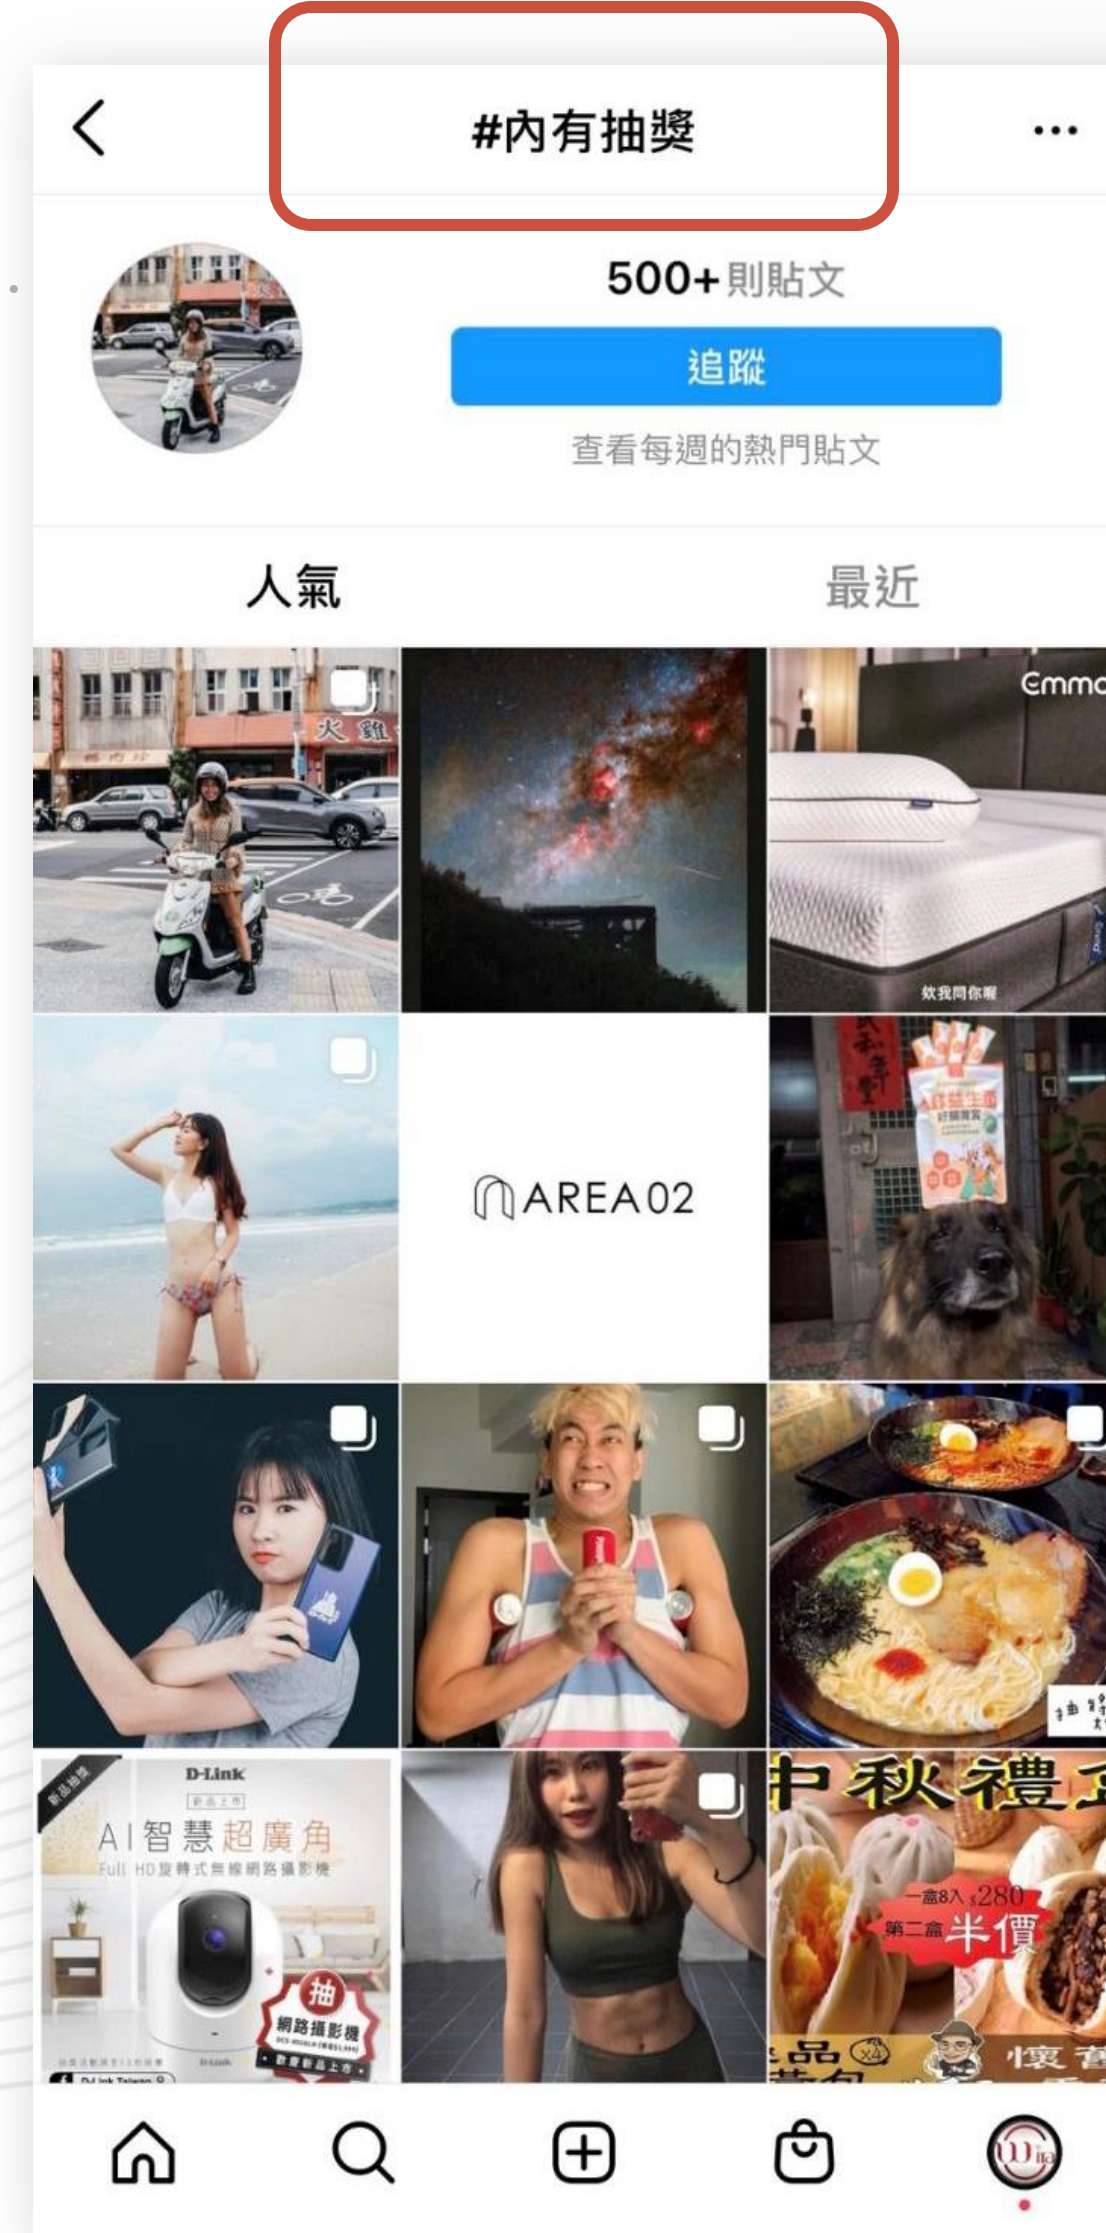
#內有抽獎

500+則貼文

追蹤

查看每週的熱門貼文

人氣

最近

火雞

Emma

欸我問你喔

AREA02

D-Link

新品上市

AI智慧超廣角

Full HD旋轉式無線網路攝影機

抽

網路攝影機

中秋禮

一盒8入 $280

第二盒 半價

懷